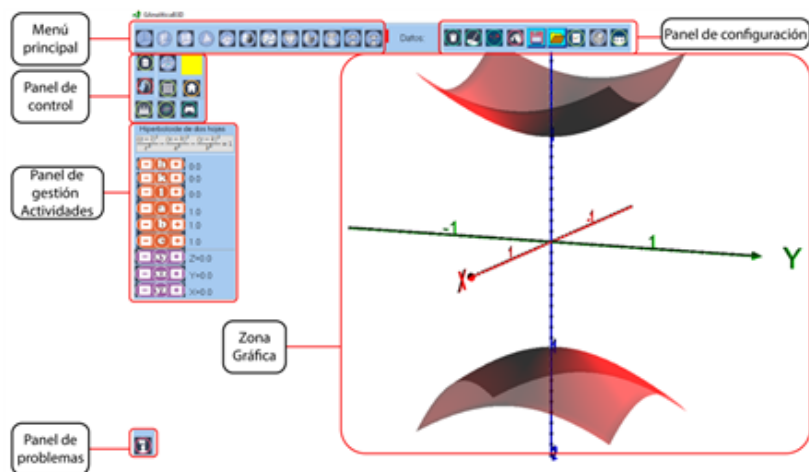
Menú principal

Datos:

Panel de configuración

Panel de control

Hiperboloide de dos hojas

Panel de gestión Actividades

h 0.0
k 0.0
l 0.0
a 1.0
b 1.0
c 1.0
xy Z=0.0
xz Y=0.0
yz X=0.0

-1

1

-1

1

Y

X

Zona Gráfica

1

Panel de problemas